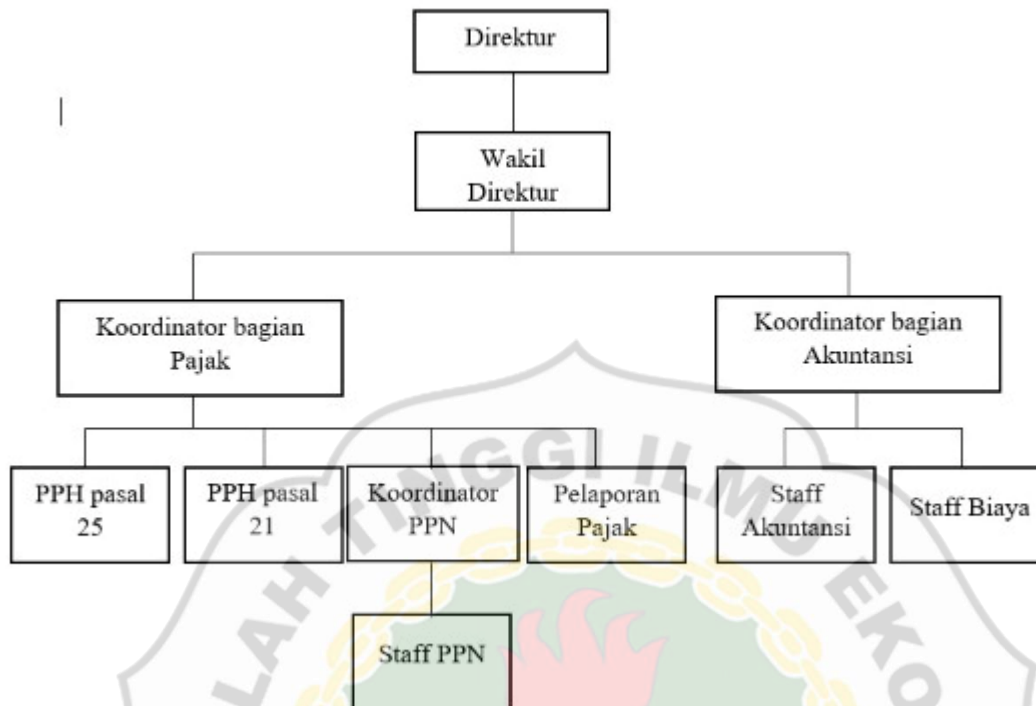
Direktur

Wakil Direktur

Koordinator bagian Pajak

Koordinator bagian Akuntansi

PPH pasal 25

PPH pasal 21

Koordinator PPN

Pelaporan Pajak

Staff Akuntansi

Staff Biaya

Staff PPN

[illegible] TINGGI ILMU EKO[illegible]